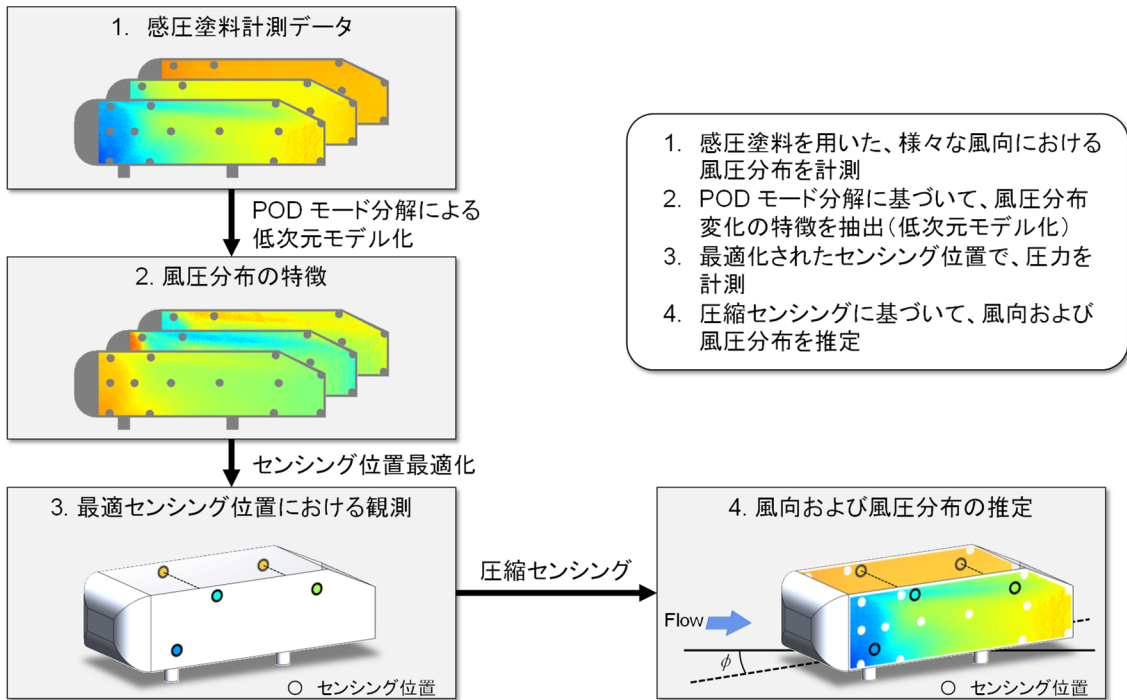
1. 感圧塗料計測データ

POD モード分解による低次元モデル化

2. 風圧分布の特徴

センシング位置最適化

3. 最適センシング位置における観測

○ センシング位置

1. 感圧塗料を用いた、様々な風向における風圧分布を計測
2. POD モード分解に基づいて、風圧分布変化の特徴を抽出（低次元モデル化）
3. 最適化されたセンシング位置で、圧力を計測
4. 圧縮センシングに基づいて、風向および風圧分布を推定

圧縮センシング

4. 風向および風圧分布の推定

Flow

$\phi$

○ センシング位置